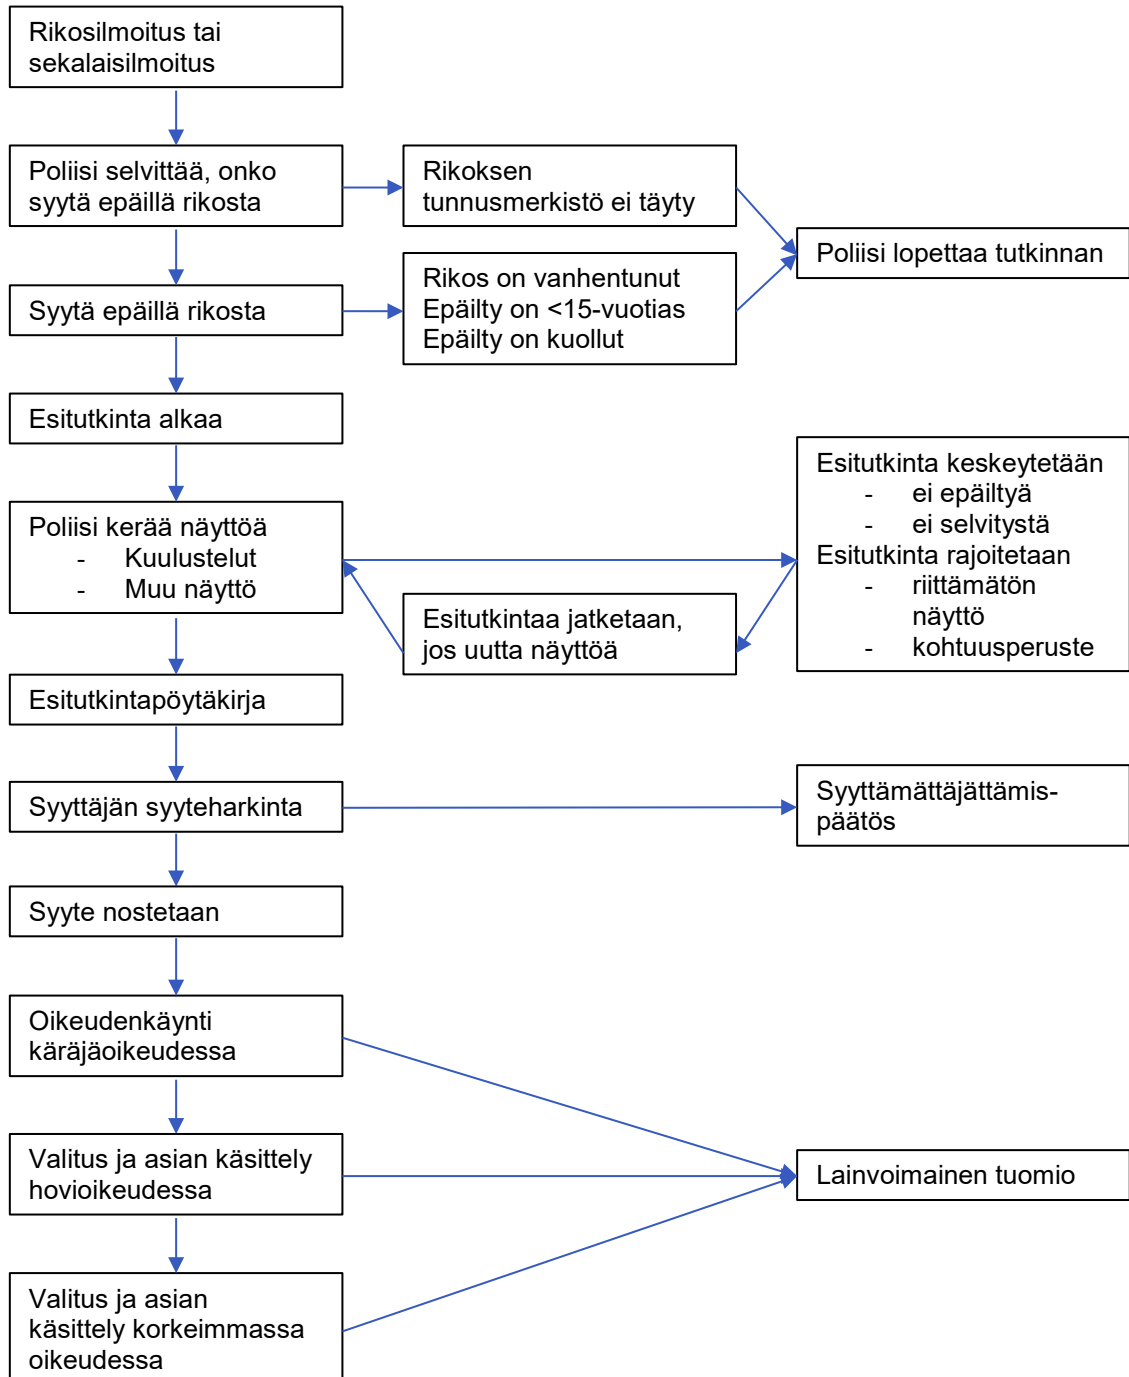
Rikosilmoitus tai sekalaisilmoitus

Poliisi selvittää, onko syytä epäillä rikosta

Rikoksen tunnusmerkistö ei täyty

Poliisi lopettaa tutkinnan

Syytä epäillä rikosta

Rikos on vanhentunut
Epäilty on <15-vuotias
Epäilty on kuollut

Esitutkinta alkaa

Poliisi kerää näyttöä
- Kuulustelut
- Muu näyttö

Esitutkinta keskeytetään
- ei epäiltyä
- ei selvitystä
Esitutkinta rajoitetaan
- riittämätön näyttö
- kohtuusperuste

Esitutkintaa jatketaan, jos uutta näyttöä

Esitutkintapöytäkirja

Syyttäjän syyteharkinta

Syyttämättäjättämispäätös

Syyte nostetaan

Oikeudenkäynti käräjäoikeudessa

Valitus ja asian käsittely hovioikeudessa

Lainvoimainen tuomio

Valitus ja asian käsittely korkeimmassa oikeudessa